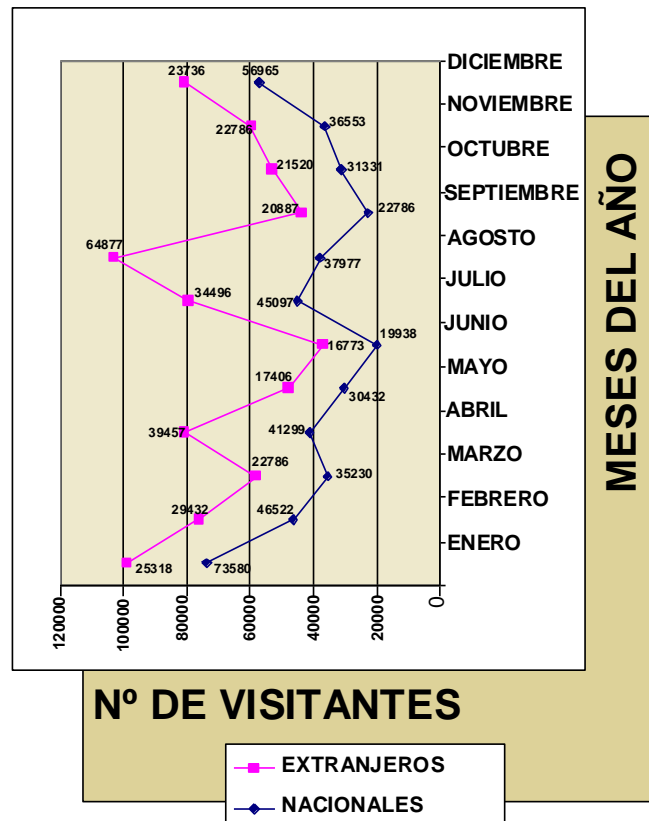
DICIEMBRE
NOVIEMBRE
OCTUBRE
SEPTIEMBRE
AGOSTO
JULIO
JUNIO
MAYO
ABRIL
MARZO
FEBRERO
ENERO

MESES DEL AÑO

23736
56965
22786
36553
21520
31331
20887
22786
64877
37977
34496
45097
19938
16773
17406
30432
39457
41299
22786
35230
29432
46522
25318
73580

120000
100000
80000
60000
40000
20000
0

Nº DE VISITANTES

EXTRANJEROS
NACIONALES